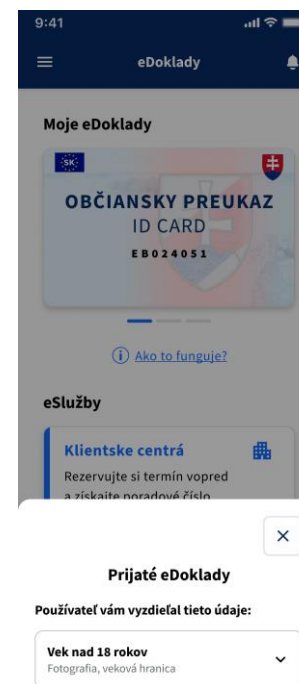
9:41

eDoklady

Moje eDoklady

SK

OBČIANSKY PREUKAZ
ID CARD
EB024051

Ako to funguje?

eSlužby

Klientske centrá

Rezervujte si termín vopred a získajte poradové číslo

×

Prijaté eDoklady

Používateľ vám vyzdieľal tieto údaje:

Vek nad 18 rokov
Fotografia, veková hranica